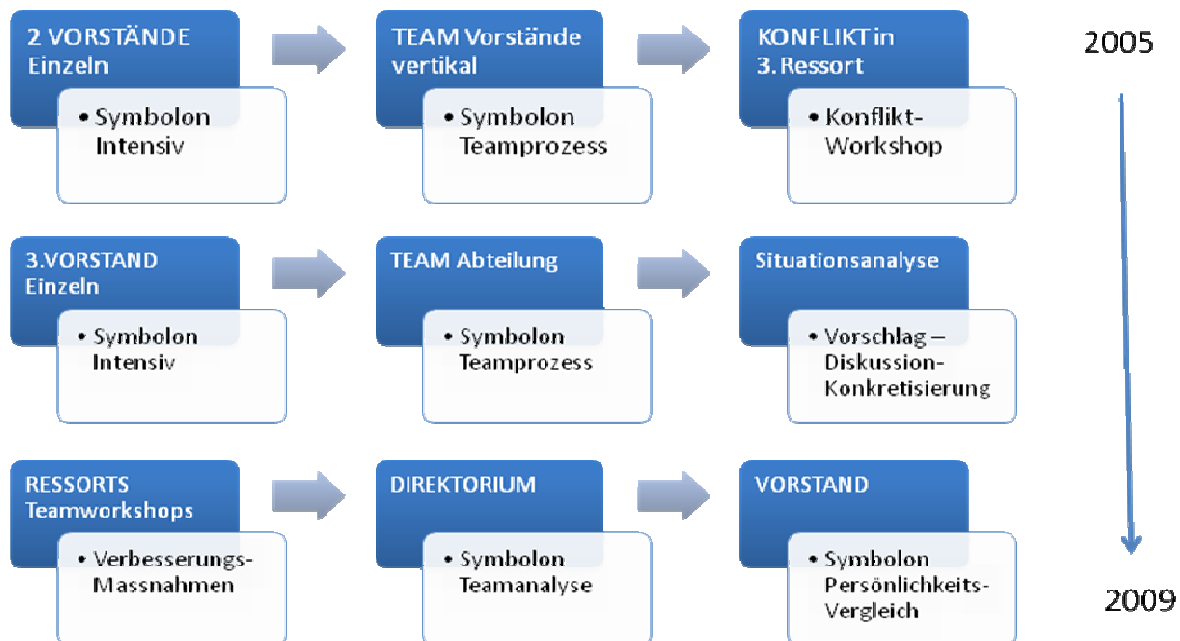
2 VORSTÄNDE Einzeln

• Symbolon Intensiv

TEAM Vorstände vertikal

• Symbolon Teamprozess

KONFLIKT in 3. Ressort

• Konflikt-Workshop

2005

3.VORSTAND Einzeln

• Symbolon Intensiv

TEAM Abteilung

• Symbolon Teamprozess

Situationsanalyse

• Vorschlag – Diskussion-Konkretisierung

RESSORTS Teamworkshops

• Verbesserungs-Massnahmen

DIREKTORIUM

• Symbolon Teamanalyse

VORSTAND

• Symbolon Persönlichkeits-Vergleich

2009